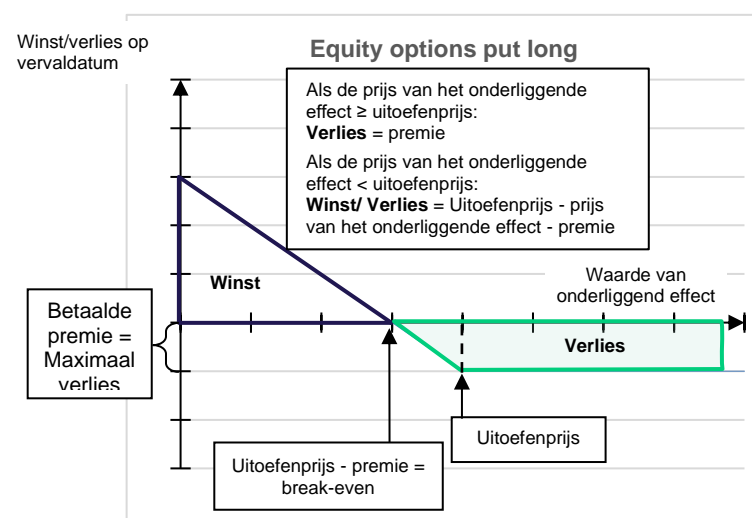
Winst/verlies op vervaldatum

Equity options put long

Als de prijs van het onderliggende effect ≥ uitoefenprijs:
**Verlies** = premie
Als de prijs van het onderliggende effect < uitoefenprijs:
**Winst/ Verlies** = Uitoefenprijs - prijs van het onderliggende effect - premie

Winst

Waarde van onderliggend effect

Betaalde premie = Maximaal verlies

Verlies

Uitoefenprijs

Uitoefenprijs - premie = break-even